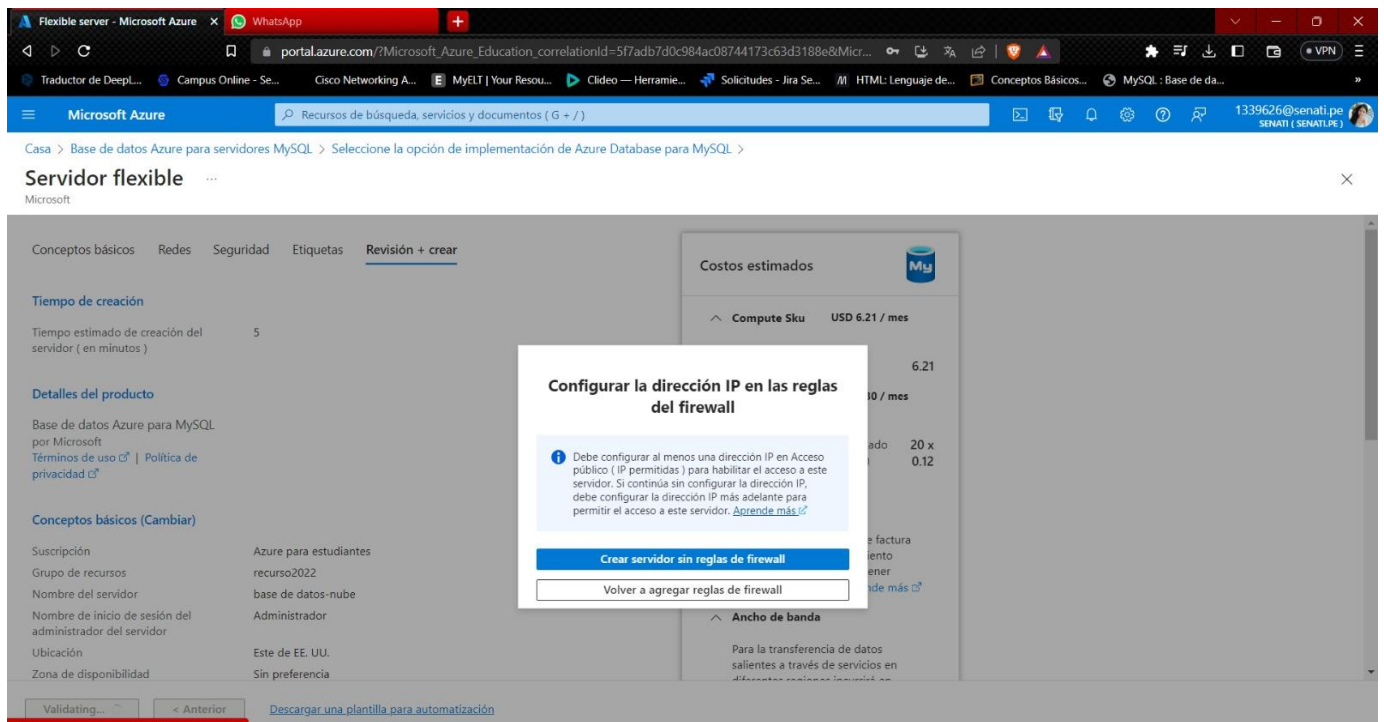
Flexible server - Microsoft Azure ×
WhatsApp
portal.azure.com/?Microsoft_Azure_Education_correlationId=5f7adb7d0c984ac08744173c63d3188e&Micr...
VPN
Traductor de DeepL... Campus Online - Se... Cisco Networking A... MyELT | Your Resou... Clideo — Herramie... Solicitudes - Jira Se... HTML: Lenguaje de... Conceptos Básicos... MySQL : Base de da...
Microsoft Azure
Recursos de búsqueda, servicios y documentos ( G + / )
1339626@senati.pe
SENATI ( SENATI.PE )

Casa > Base de datos Azure para servidores MySQL > Seleccione la opción de implementación de Azure Database para MySQL >

Servidor flexible ...
Microsoft

Conceptos básicos Redes Seguridad Etiquetas Revisión + crear

Tiempo de creación
Tiempo estimado de creación del servidor ( en minutos ) 5

Detalles del producto
Base de datos Azure para MySQL por Microsoft
Términos de uso | Política de privacidad

Conceptos básicos (Cambiar)
| Suscripción | Azure para estudiantes |
|---|---|
| Grupo de recursos | recurso2022 |
| Nombre del servidor | base de datos-nube |
| Nombre de inicio de sesión del administrador del servidor | Administrador |
| Ubicación | Este de EE. UU. |
| Zona de disponibilidad | Sin preferencia |

Costos estimados
Compute Sku USD 6.21 / mes
6.21
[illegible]0 / mes
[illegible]ado 20 x
0.12
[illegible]e factura
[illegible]iento
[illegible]ener
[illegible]de más
Ancho de banda
Para la transferencia de datos salientes a través de servicios en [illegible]

Configurar la dirección IP en las reglas del firewall
Debe configurar al menos una dirección IP en Acceso público ( IP permitidas ) para habilitar el acceso a este servidor. Si continúa sin configurar la dirección IP, debe configurar la dirección IP más adelante para permitir el acceso a este servidor. Aprende más
Crear servidor sin reglas de firewall
Volver a agregar reglas de firewall

Validating... < Anterior Descargar una plantilla para automatización